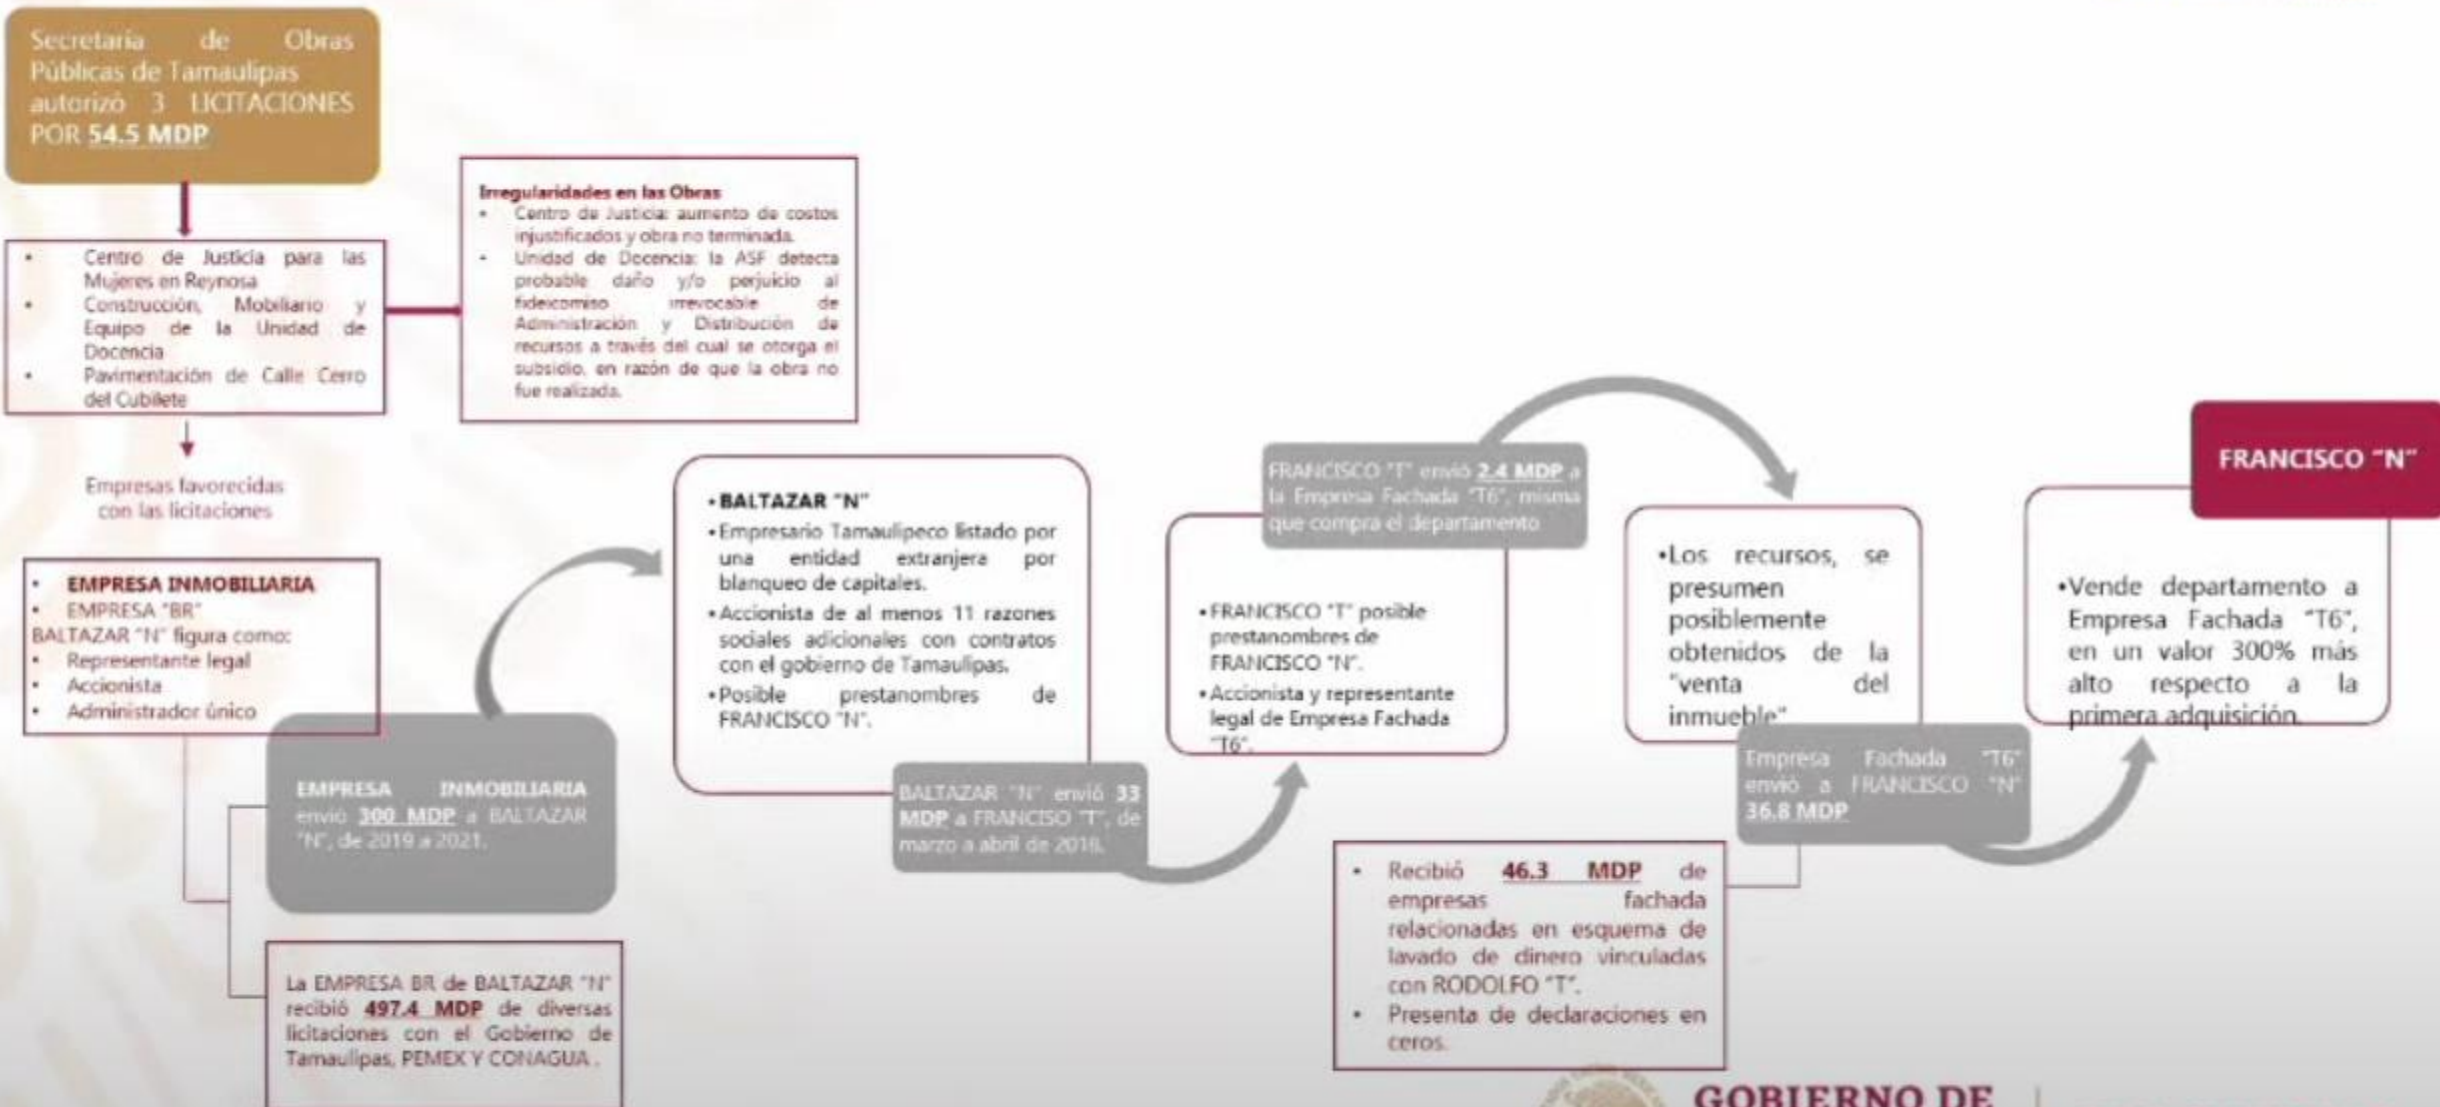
Secretaria de Obras Públicas de Tamaulipas autorizó 3 LICITACIONES POR 54.5 MDP

- Centro de Justicia para las Mujeres en Reynosa
- Construcción, Mobiliario y Equipo de la Unidad de Docencia
- Pavimentación de Calle Cerro del Cubilete

Irregularidades en las Obras
- Centro de Justicia: aumento de costos injustificados y obra no terminada.
- Unidad de Docencia: la ASF detecta probable daño y/o perjuicio al fideicomiso irrevocable de Administración y Distribución de recursos a través del cual se otorga el subsidio, en razón de que la obra no fue realizada.

Empresas favorecidas con las licitaciones

- EMPRESA INMOBILIARIA
- EMPRESA "BR"
BALTAZAR "N" figura como:
- Representante legal
- Accionista
- Administrador único

EMPRESA INMOBILIARIA envió 300 MDP a BALTAZAR "N", de 2019 a 2021.

La EMPRESA BR de BALTAZAR "N" recibió 497.4 MDP de diversas licitaciones con el Gobierno de Tamaulipas, PEMEX Y CONAGUA .

•BALTAZAR "N"
•Empresario Tamaulipeco listado por una entidad extranjera por blanqueo de capitales.
•Accionista de al menos 11 razones sociales adicionales con contratos con el gobierno de Tamaulipas.
•Posible prestanombres de FRANCISCO "N".

BALTAZAR "N" envió 33 MDP a FRANCISCO "T", de marzo a abril de 2018.

FRANCISCO "T" envió 2.4 MDP a la Empresa Fachada "T6", misma que compra el departamento

•FRANCISCO "T" posible prestanombres de FRANCISCO "N".
•Accionista y representante legal de Empresa Fachada "T6".

- Recibió 46.3 MDP de empresas fachada relacionadas en esquema de lavado de dinero vinculadas con RODOLFO "T".
- Presenta de declaraciones en ceros.

•Los recursos, se presumen posiblemente obtenidos de la "venta del inmueble"

Empresa Fachada "T6" envió a FRANCISCO "N" 36.8 MDP

FRANCISCO "N"

•Vende departamento a Empresa Fachada "T6", en un valor 300% más alto respecto a la primera adquisición.

GOBIERNO DE